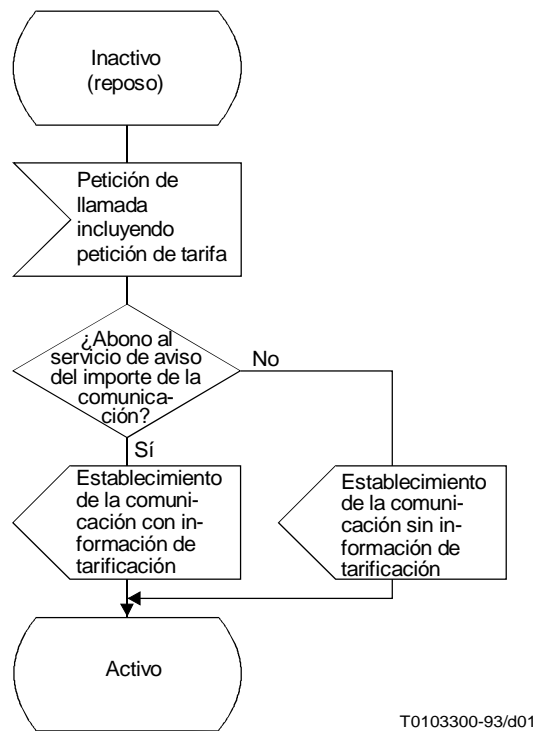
Inactivo (reposo)

Petición de llamada incluyendo petición de tarifa

¿Abono al servicio de aviso del importe de la comunicación?

No

Sí

Establecimiento de la comunicación con información de tarificación

Establecimiento de la comunicación sin información de tarificación

Activo

T0103300-93/d01